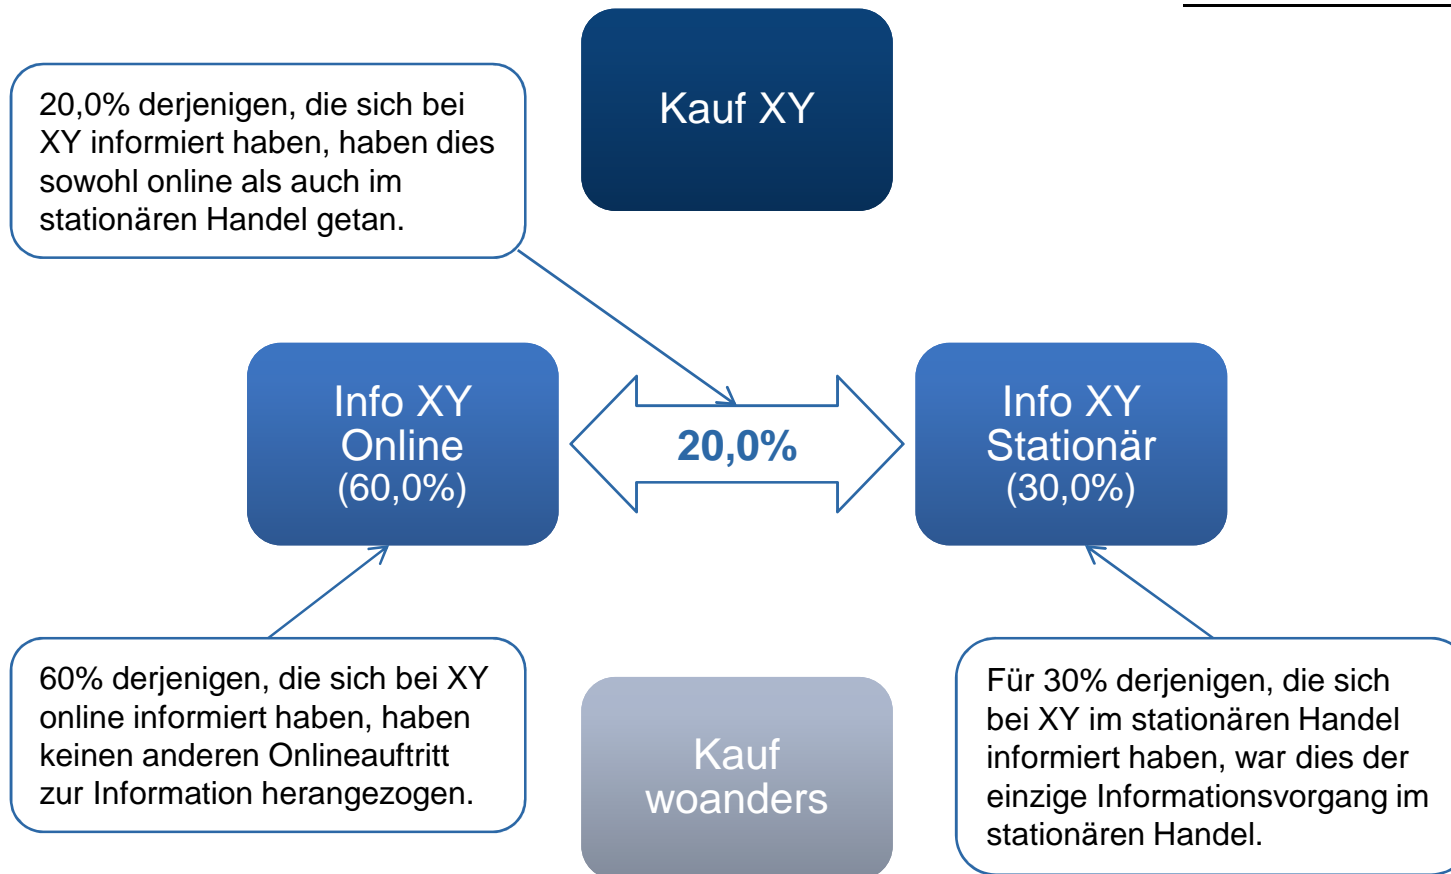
20,0% derjenigen, die sich bei XY informiert haben, haben dies sowohl online als auch im stationären Handel getan.

Kauf XY

Info XY Online (60,0%)

20,0%

Info XY Stationär (30,0%)

60% derjenigen, die sich bei XY online informiert haben, haben keinen anderen Onlineauftritt zur Information herangezogen.

Kauf woanders

Für 30% derjenigen, die sich bei XY im stationären Handel informiert haben, war dies der einzige Informationsvorgang im stationären Handel.